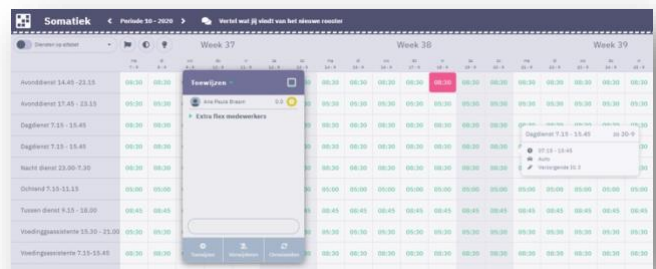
Somatiek < Periode 10 - 2020 > Vertel wat jij vindt van het nieuwe rooster

Diensten (ia elkdat) Week 37 Week 38 Week 39

Avonddienst 14.45 - 23.15
Avonddienst 17.45 - 23.15
Dagdienst 7.15 - 15.45
Dagdienst 7.15 - 15.45
Nacht dienst 23.00-7.30
Ochtend 7.15-11.15
Tussen dienst 9.15 - 18.00
Voedingsassistente 15.30 - 21.00
Voedingsassistente 7.15-15.45

Toewijzen
Ans Paula Braam 0.0
+ Extra flex medewerkers

Dagdienst 7.15 - 15.45 za 20-9

08:30 08:30 08:30 08:30 08:30 08:30 08:30 08:30 08:30 08:30 08:30 08:30 08:30 08:30 08:30 08:30
08:45 08:45 08:45 08:45 08:45 08:45 08:45 08:45 08:45 08:45 08:45 08:45 08:45 08:45 08:45 08:45

Toewijzen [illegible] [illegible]